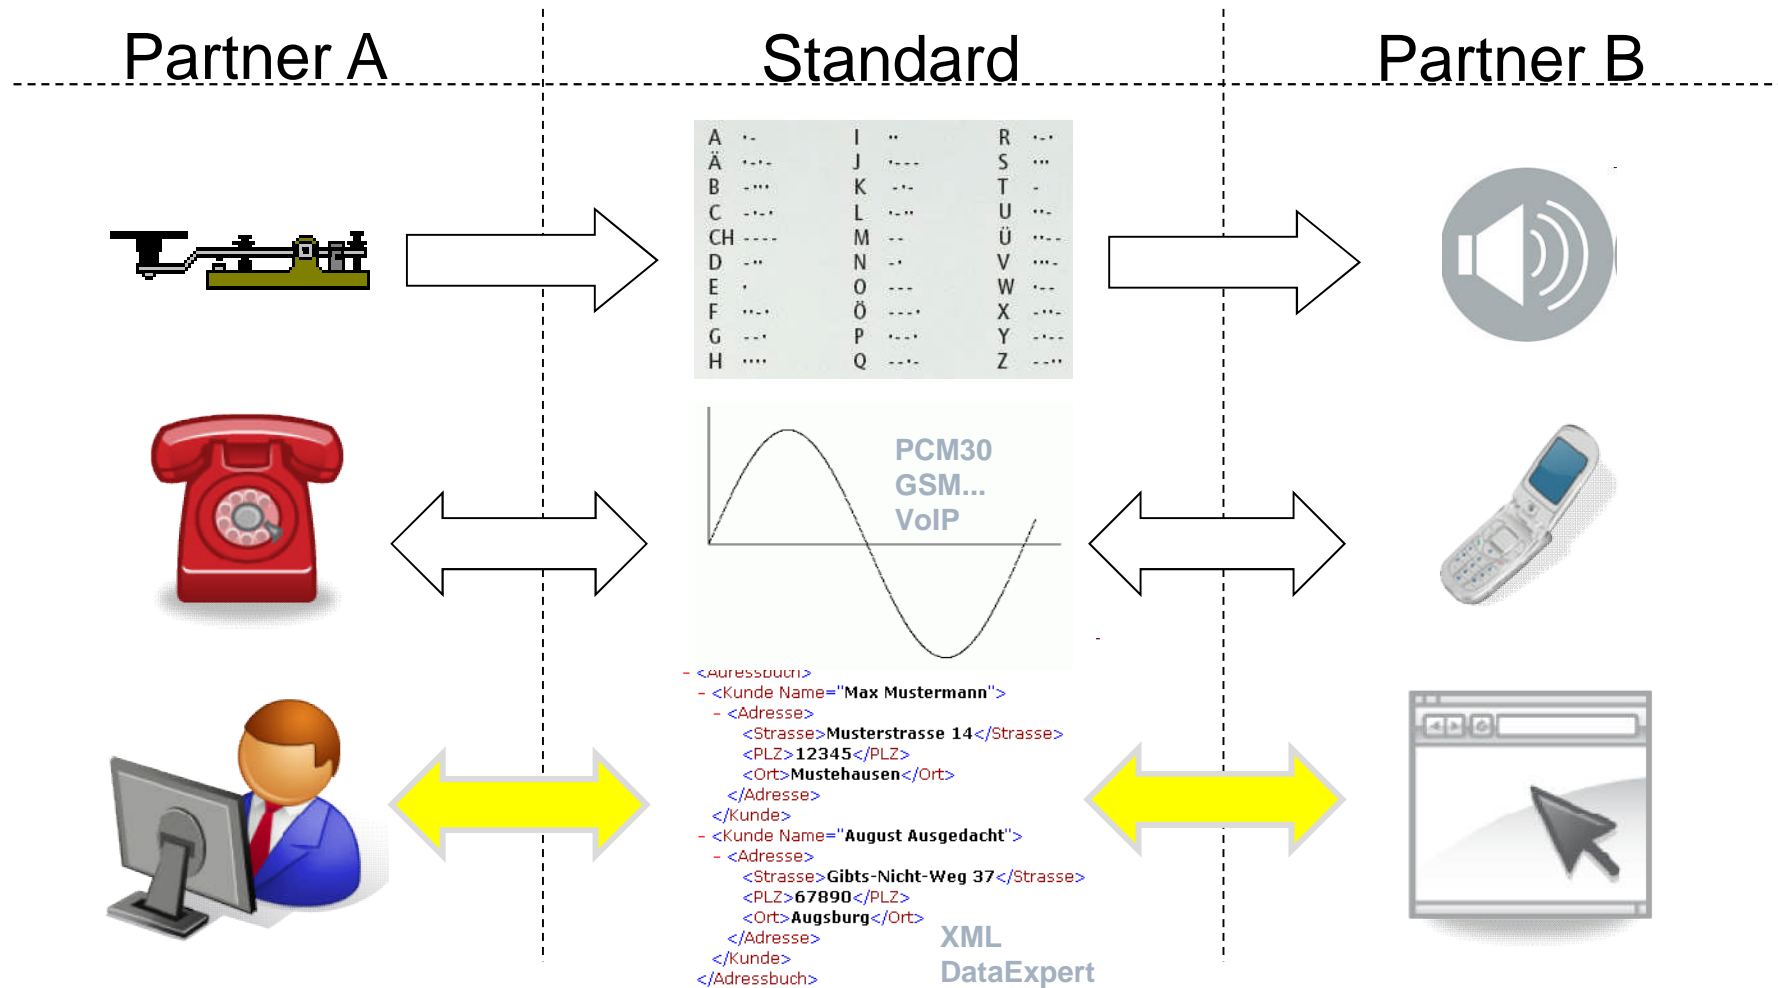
Partner A

Standard

Partner B

| A | ·- | I | ·· | R | ·-· |
|---|---|---|---|---|---|
| Ä | ·-·- | J | ·--- | S | ··· |
| B | -··· | K | -·- | T | - |
| C | -·-· | L | ·-·· | U | ··- |
| CH | ---- | M | -- | Ü | ··-- |
| D | -·· | N | -· | V | ···- |
| E | · | O | --- | W | ·-- |
| F | ··-· | Ö | ---· | X | -··- |
| G | --· | P | ·--· | Y | -·-- |
| H | ···· | Q | --·- | Z | --·· |

PCM30
GSM...
VoIP

- <Adressbuch>
- <Kunde Name="Max Mustermann">
- <Adresse>
<Strasse>Musterstrasse 14</Strasse>
<PLZ>12345</PLZ>
<Ort>Mustehausen</Ort>
</Adresse>
</Kunde>
- <Kunde Name="August Ausgedacht">
- <Adresse>
<Strasse>Gibts-Nicht-Weg 37</Strasse>
<PLZ>67890</PLZ>
<Ort>Augsburg</Ort>
</Adresse>
</Kunde>
</Adressbuch>

XML
DataExpert